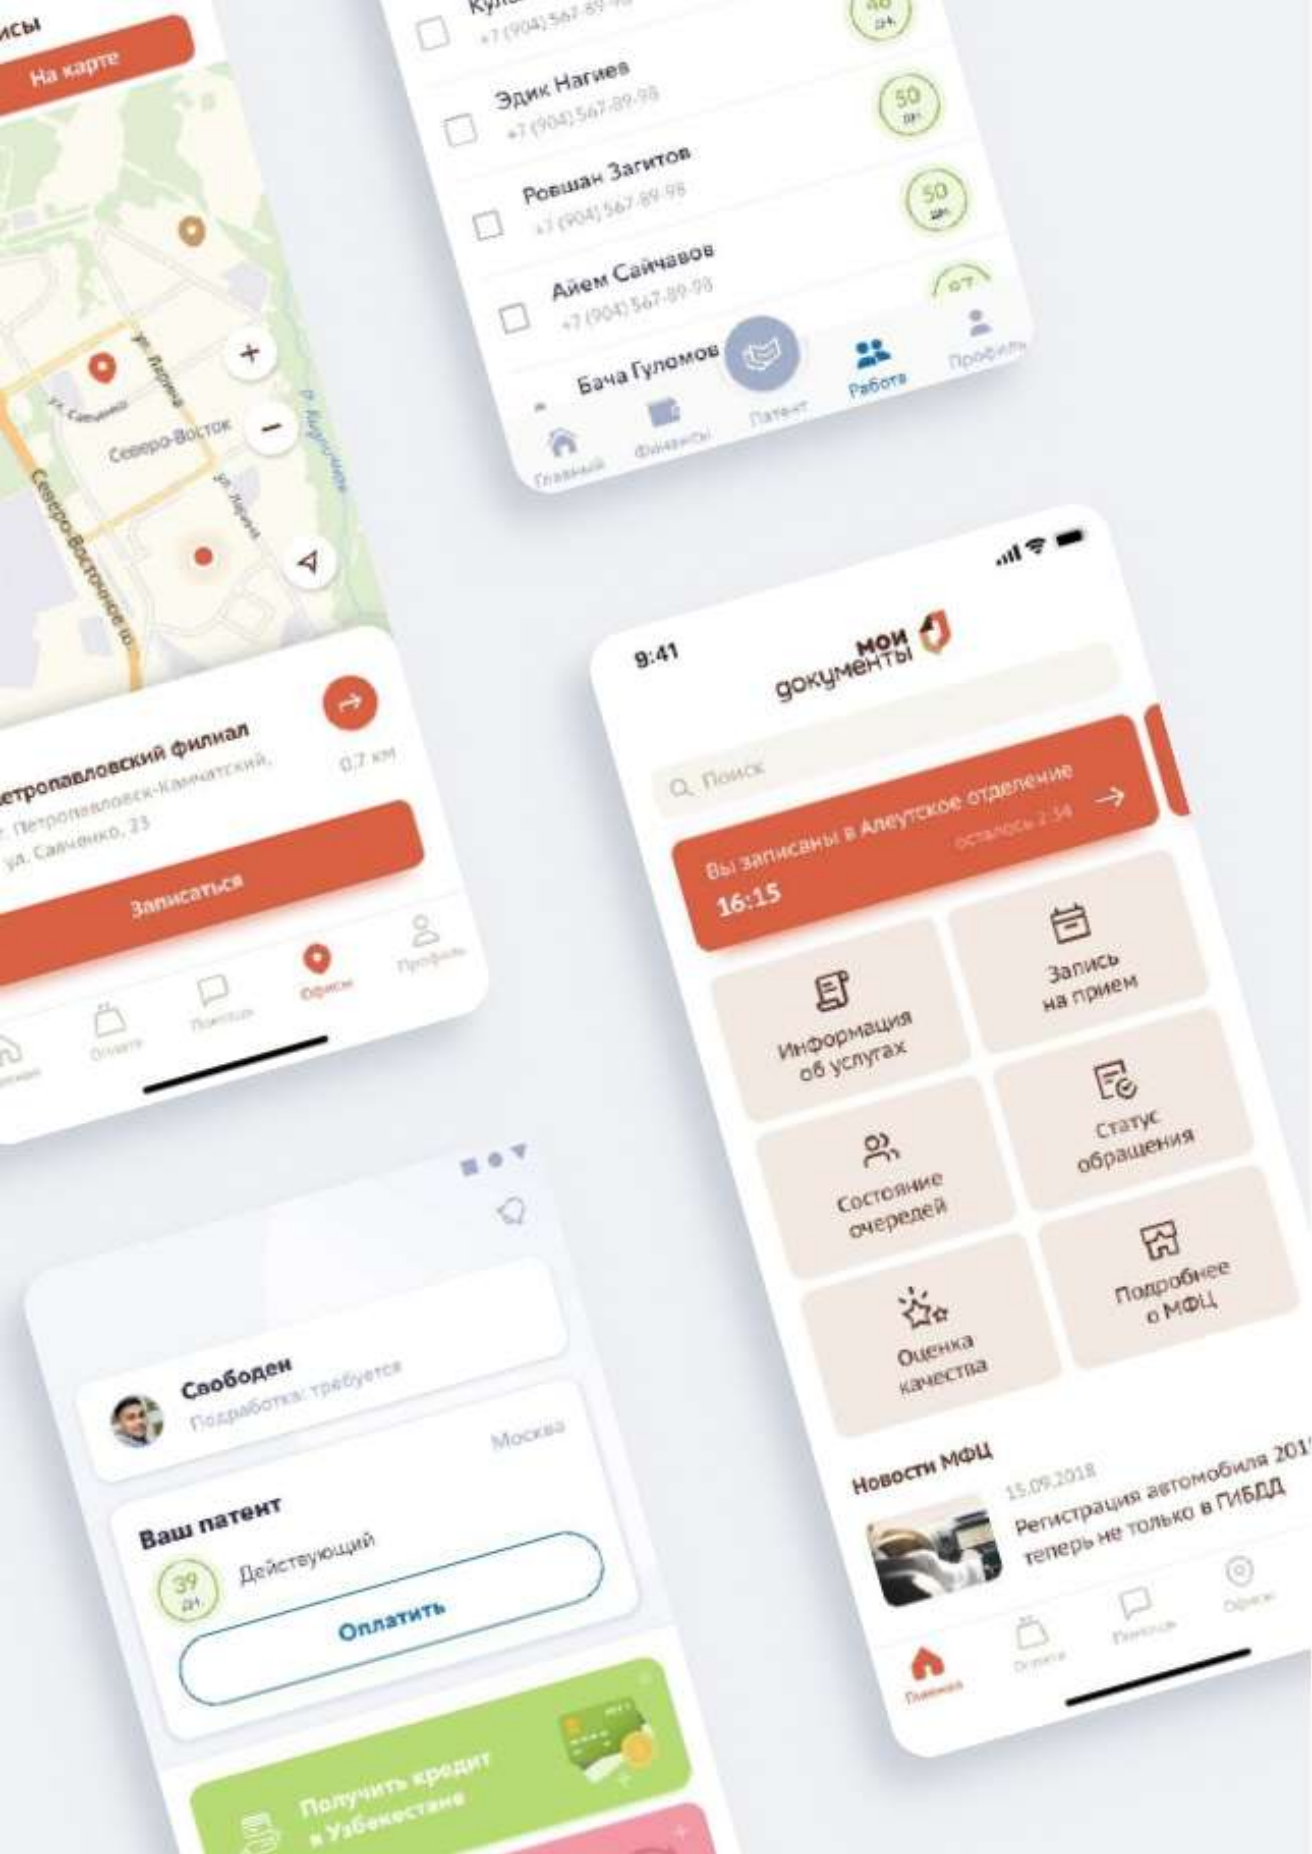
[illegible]исы
На карте

ул. Лермонт
ул. Савченко
Северо-Восток
Северо-Восточное ш.
ул. Лермонт
р. Култучная

Петропавловский филиал
г. Петропавловск-Камчатский, ул. Савченко, 23
0,7 км
Записаться

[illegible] Оплата Помощь Офисы Профиль

Кул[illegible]
+7 (904) 567-89-98
46 дн.

Эдик Нагиев
+7 (904) 567-89-98
50 дн.

Ровшан Загитов
+7 (904) 567-89-98
50 дн.

Айем Сайчавов
+7 (904) 567-89-98
67

Бача Гуломов

Главный Финансы Патент Работа Профиль

9:41
мои документы
Поиск
Вы записаны в Алеутское отделение
осталось 2:34
16:15
Запись на прием
Информация об услугах
Статус обращения
Состояние очередей
Подробнее о МФЦ
Оценка качества

Новости МФЦ
15.09.2018
Регистрация автомобиля 201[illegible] теперь не только в ГИБДД

Главная Оплата Помощь Офисы

Свободен
Подработка: требуется
Москва

Ваш патент
39 дн.
Действующий
Оплатить

Получить кредит в Узбекистане